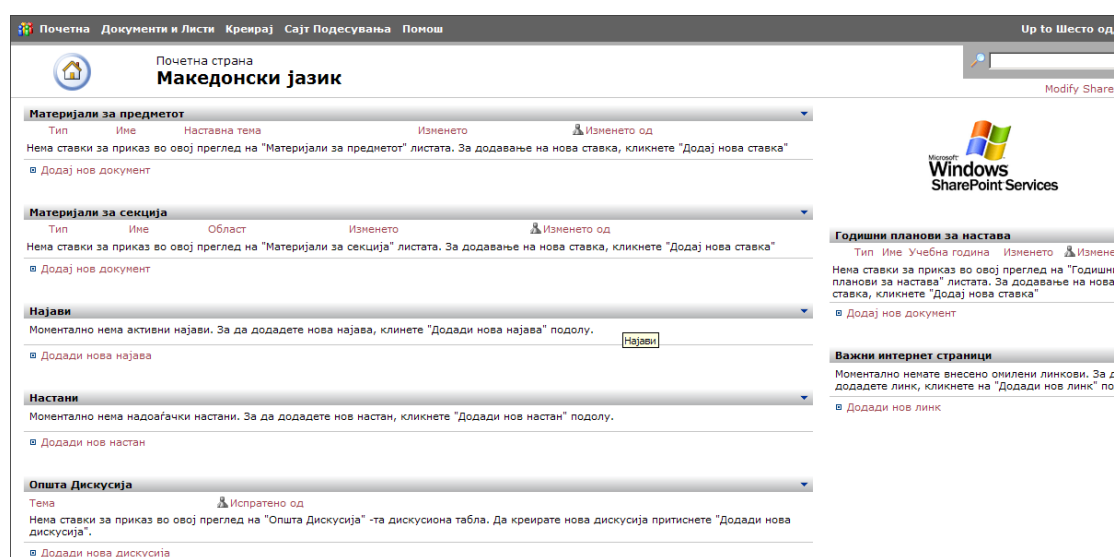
Почетна Документи и Листи Креирај Сајт Подесувања Помош

Up to Шесто од

Почетна страна
Македонски јазик

Modify Share

Материјали за предметот

| Тип | Име | Наставна тема | Изменето | Изменето од |
|---|---|---|---|---|

Нема ставки за приказ во овој преглед на "Материјали за предметот" листата. За додавање на нова ставка, кликнете "Додај нова ставка"

Додај нов документ

Материјали за секција

| Тип | Име | Област | Изменето | Изменето од |
|---|---|---|---|---|

Нема ставки за приказ во овој преглед на "Материјали за секција" листата. За додавање на нова ставка, кликнете "Додај нова ставка"

Додај нов документ

Најави

Моментално нема активни најави. За да додадете нова најава, клинете "Додади нова најава" подолу.

Најави

Додади нова најава

Настани

Моментално нема надоаѓачки настани. За да додадете нов настан, кликнете "Додади нов настан" подолу.

Додади нов настан

Општа Дискусија

| Тема | Испратено од |
|---|---|

Нема ставки за приказ во овој преглед на "Општа Дискусија" -та дискусиона табла. Да креирате нова дискусија притиснете "Додади нова дискусија".

Додади нова дискусија

Microsoft Windows SharePoint Services

Годишни планови за настава

| Тип | Име | Учебна година | Изменето | Измене |
|---|---|---|---|---|

Нема ставки за приказ во овој преглед на "Годишни планови за настава" листата. За додавање на нова ставка, кликнете "Додај нова ставка"

Додај нов документ

Важни интернет страници

Моментално немате внесено омилени линкови. За д додадете линк, кликнете на "Додади нов линк" по

Додади нов линк